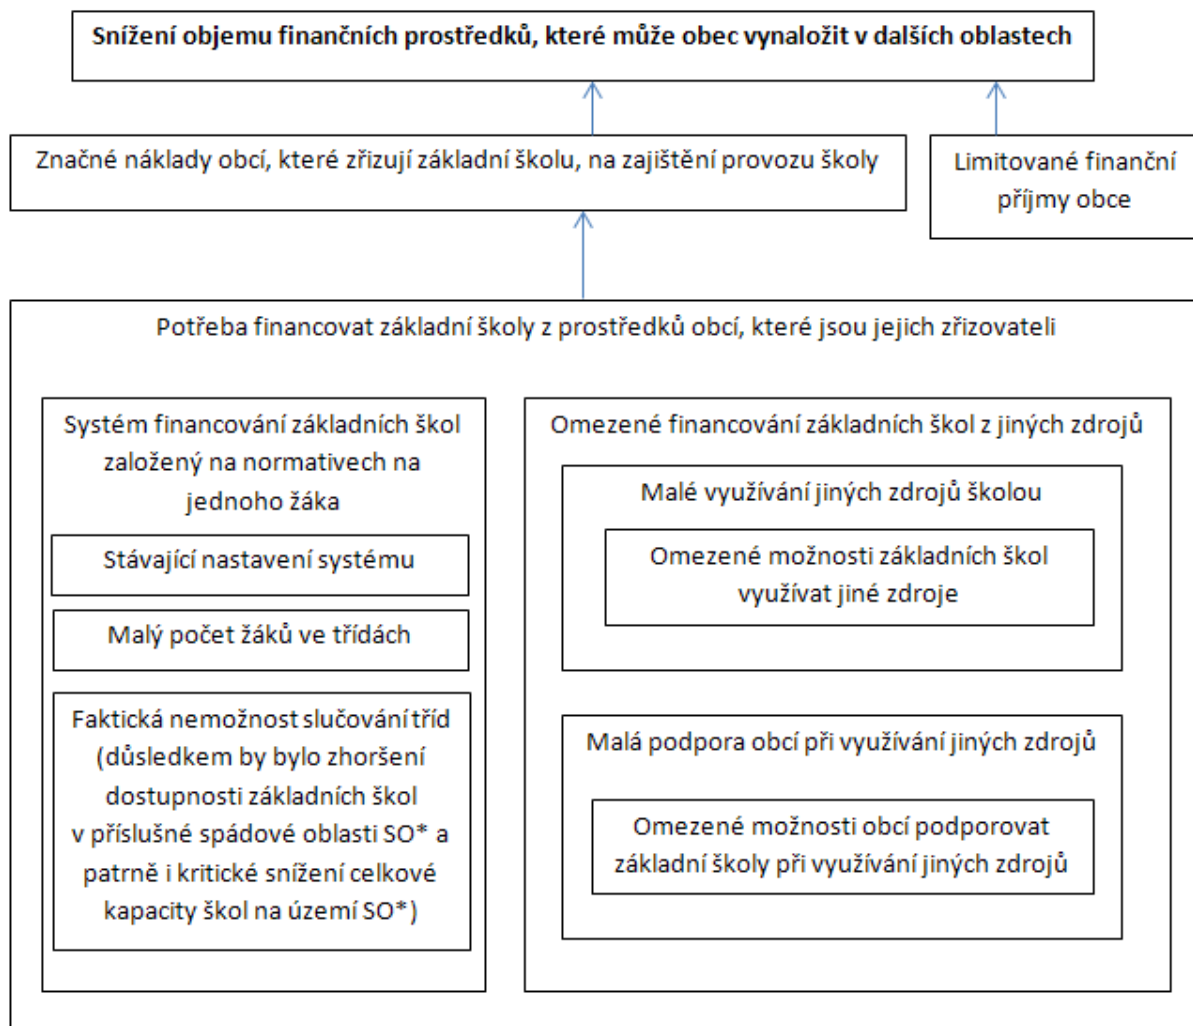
**Snížení objemu finančních prostředků, které může obec vynaložit v dalších oblastech**

Značné náklady obcí, které zřizují základní školu, na zajištění provozu školy

Limitované finanční příjmy obce

Potřeba financovat základní školy z prostředků obcí, které jsou jejich zřizovateli

Systém financování základních škol založený na normativech na jednoho žáka

Stávající nastavení systému

Malý počet žáků ve třídách

Faktická nemožnost slučování tříd (důsledkem by bylo zhoršení dostupnosti základních škol v příslušné spádové oblasti SO* a patrně i kritické snížení celkové kapacity škol na území SO*)

Omezené financování základních škol z jiných zdrojů

Malé využívání jiných zdrojů školou

Omezené možnosti základních škol využívat jiné zdroje

Malá podpora obcí při využívání jiných zdrojů

Omezené možnosti obcí podporovat základní školy při využívání jiných zdrojů